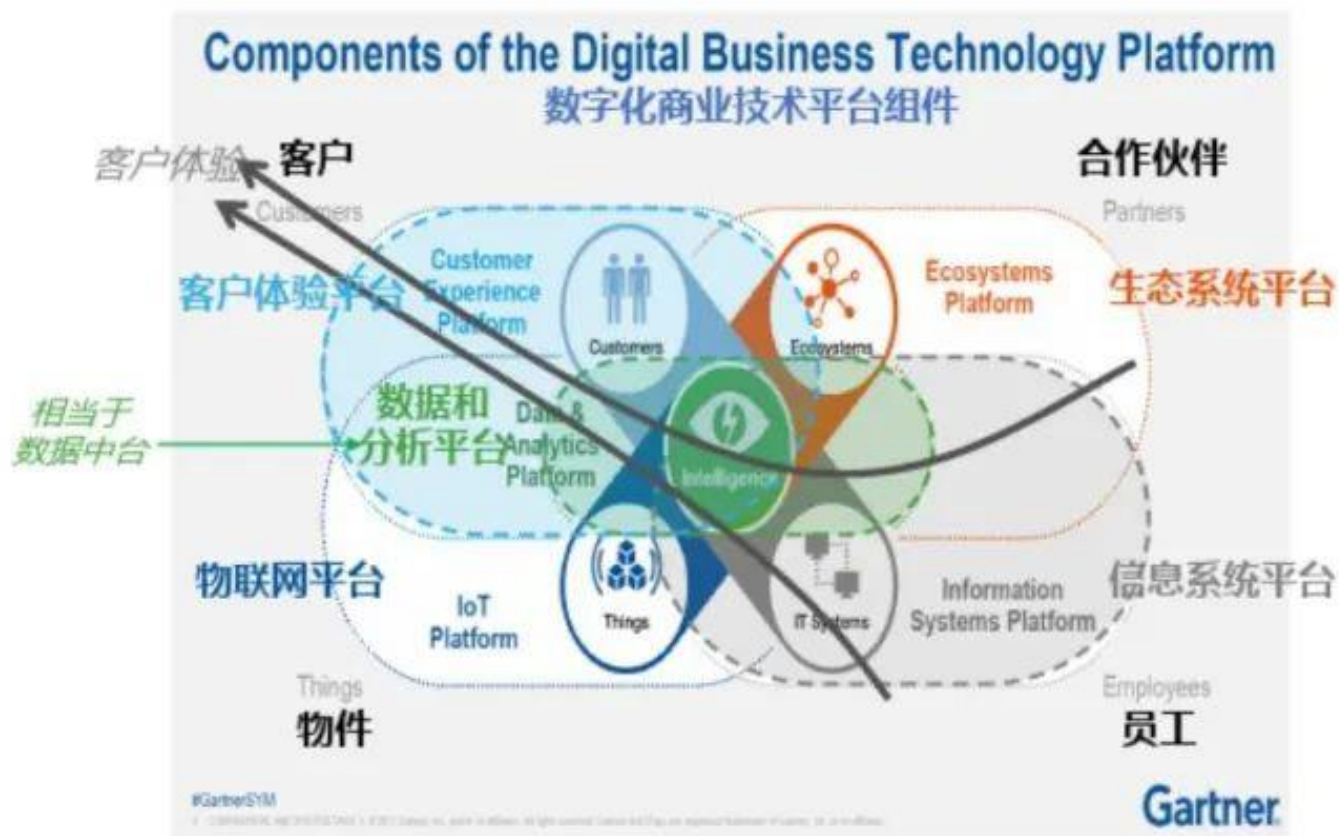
Components of the Digital Business Technology Platform
数字化商业技术平台组件

客户体验
客户
合作伙伴
Customers
Partners
客户体验平台
Customer Experience Platform
Customers
Ecosystems
Ecosystems Platform
生态系统平台
相当于数据中台
数据和分析平台
Data & Analytics Platform
Intelligence
物联网平台
IoT Platform
Things
IT Systems
Information Systems Platform
信息系统平台
Things
物件
Employees
员工

#GartnerSYM
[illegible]
Gartner